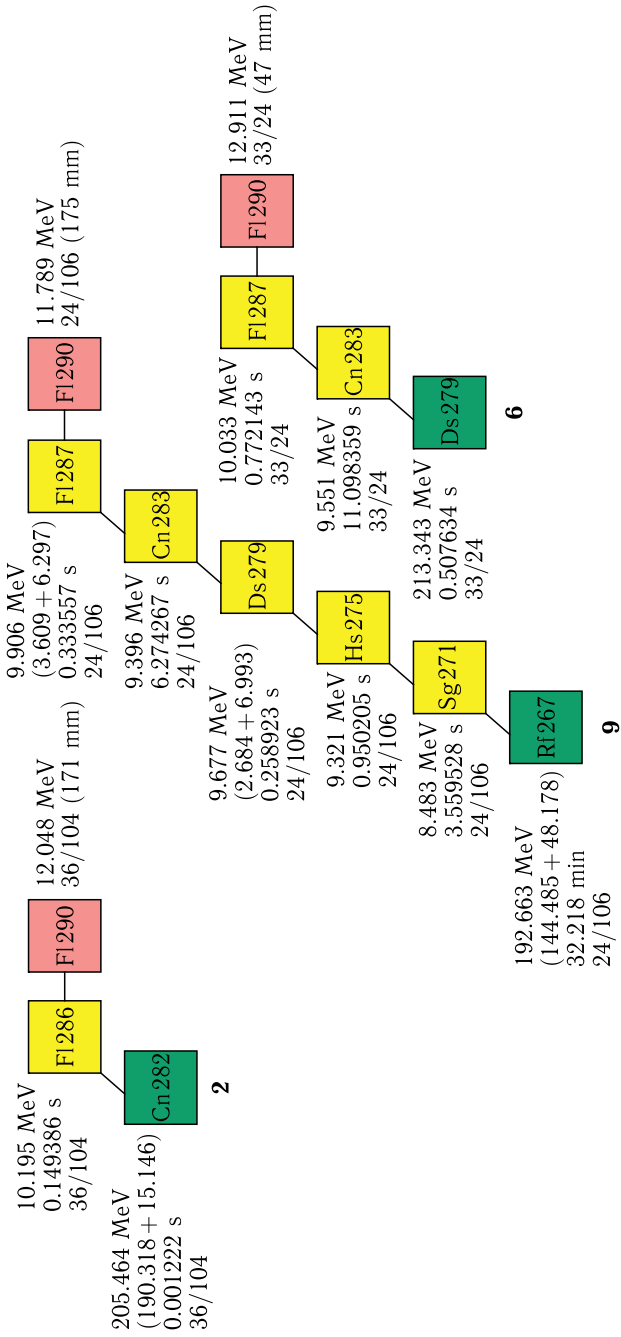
12.048 MeV
36/104 (171 mm)

Fl290

Fl286

10.195 MeV
0.149386 s
36/104

Cn282

2

205.464 MeV
(190.318 + 15.146)
0.001222 s
36/104

11.789 MeV
24/106 (175 mm)

Fl290

Fl287

9.906 MeV
(3.609 + 6.297)
0.333557 s
24/106

Cn283

9.396 MeV
6.274267 s
24/106

Ds279

9.677 MeV
(2.684 + 6.993)
0.258923 s
24/106

Hs275

9.321 MeV
0.950205 s
24/106

Sg271

8.483 MeV
3.559528 s
24/106

Rf267

9

192.663 MeV
(144.485 + 48.178)
32.218 min
24/106

12.911 MeV
33/24 (47 mm)

Fl290

Fl287

10.033 MeV
0.772143 s
33/24

Cn283

9.551 MeV
11.098359 s
33/24

Ds279

6

213.343 MeV
0.507634 s
33/24